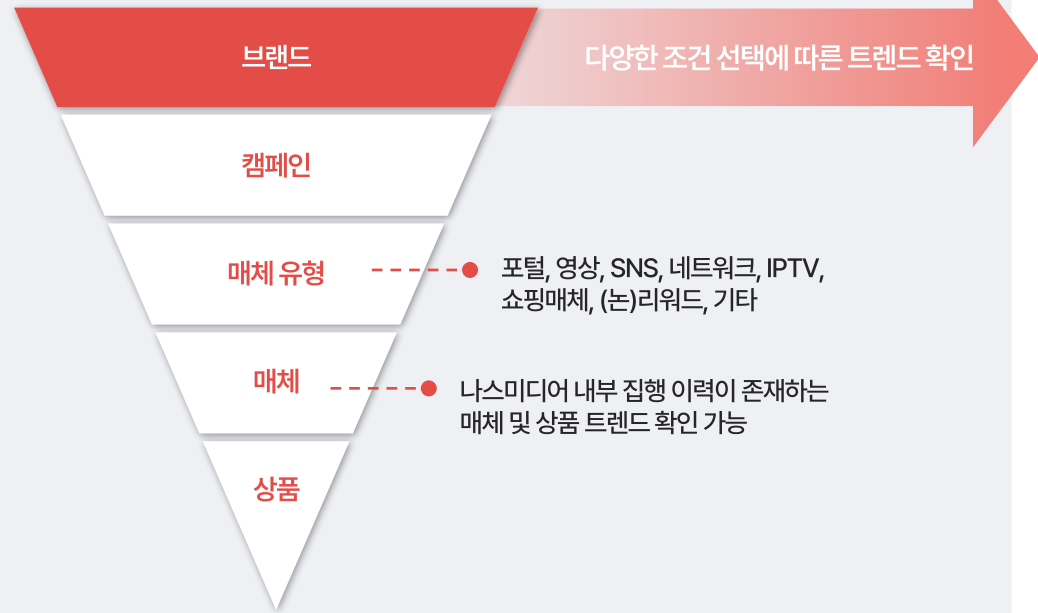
브랜드

다양한 조건 선택에 따른 트렌드 확인

캠페인

매체 유형

포털, 영상, SNS, 네트워크, IPTV, 쇼핑매체, (논)리워드, 기타

매체

나스미디어 내부 집행 이력이 존재하는 매체 및 상품 트렌드 확인 가능

상품